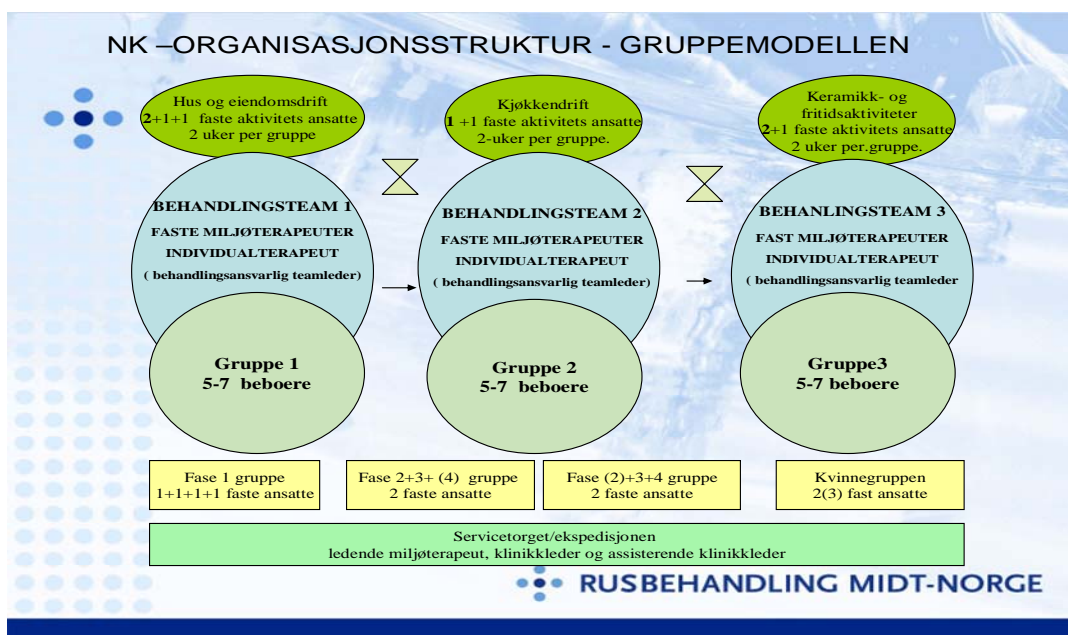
NK –ORGANISASJONSSTRUKTUR - GRUPPEMODELLEN

Hus og eiendomsdrift
2+1+1 faste aktivitets ansatte
2 uker per gruppe

Kjøkkendrift
1 +1 faste aktivitets ansatte
2-uker per gruppe.

Keramikk- og fritidsaktiviteter
2+1 faste aktivitets ansatte
2 uker per.gruppe.

BEHANDLINGSTEAM 1
FASTE MILJØTERAPEUTER
INDIVIDUALTERAPEUT
( behandlingsansvarlig teamleder)

BEHANDLINGSTEAM 2
FASTE MILJØTERAPEUTER
INDIVIDUALTERAPEUT
( behandlingsansvarlig teamleder)

BEHANLINGSTEAM 3
FAST MILJØTERAPEUTER
INDIVIDUALTERAPEUT
( behandlingsansvarlig teamleder

Gruppe 1
5-7 beboere

Gruppe 2
5-7 beboere

Gruppe3
5-7 beboere

Fase 1 gruppe
1+1+1+1 faste ansatte

Fase 2+3+ (4) gruppe
2 faste ansatte

Fase (2)+3+4 gruppe
2 faste ansatte

Kvinnegruppen
2(3) fast ansatte

Servicetorget/ekspedisjonen
ledende miljøterapeut, klinikkleder og assisterende klinikkleder

RUSBEHANDLING MIDT-NORGE